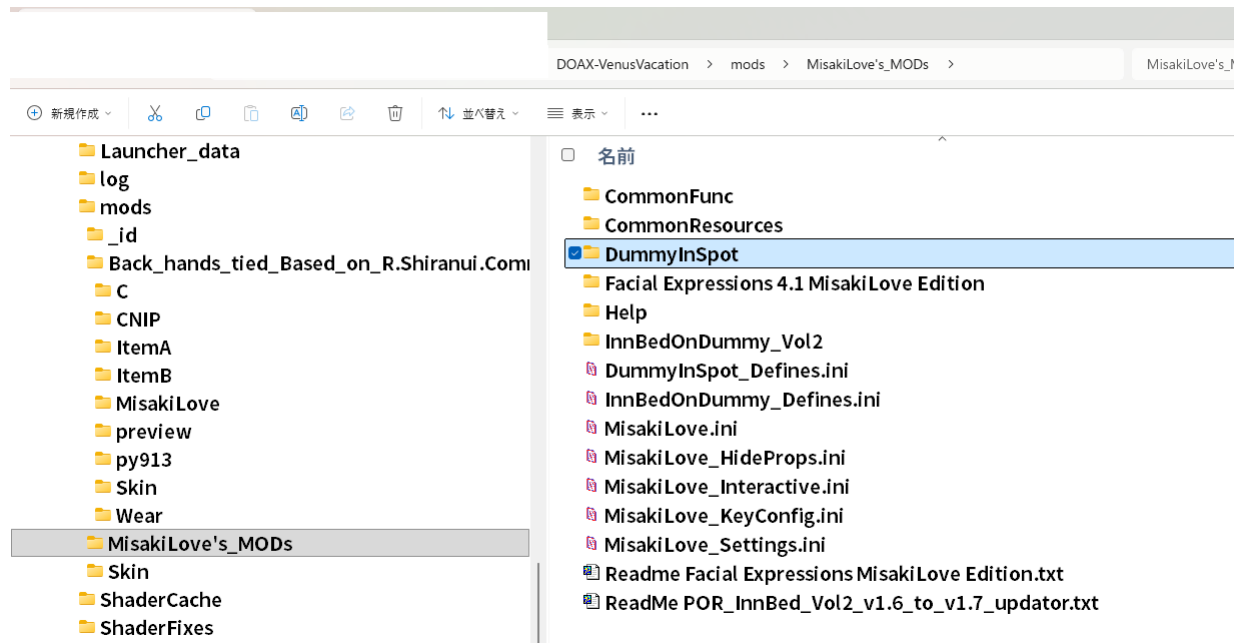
DOAX-VenusVacation > mods > MisakiLove's_MODs > MisakiLove's_M

新規作成 並べ替え 表示 ...

Launcher_data
log
mods
_id
Back_hands_tied_Based_on_R.Shiranui.Comm
C
CNIP
ItemA
ItemB
MisakiLove
preview
py913
Skin
Wear
MisakiLove's_MODs
Skin
ShaderCache
ShaderFixes

名前
CommonFunc
CommonResources
DummyInSpot
Facial Expressions 4.1 MisakiLove Edition
Help
InnBedOnDummy_Vol2
DummyInSpot_Defines.ini
InnBedOnDummy_Defines.ini
MisakiLove.ini
MisakiLove_HideProps.ini
MisakiLove_Interactive.ini
MisakiLove_KeyConfig.ini
MisakiLove_Settings.ini
Readme Facial Expressions MisakiLove Edition.txt
ReadMe POR_InnBed_Vol2_v1.6_to_v1.7_updator.txt